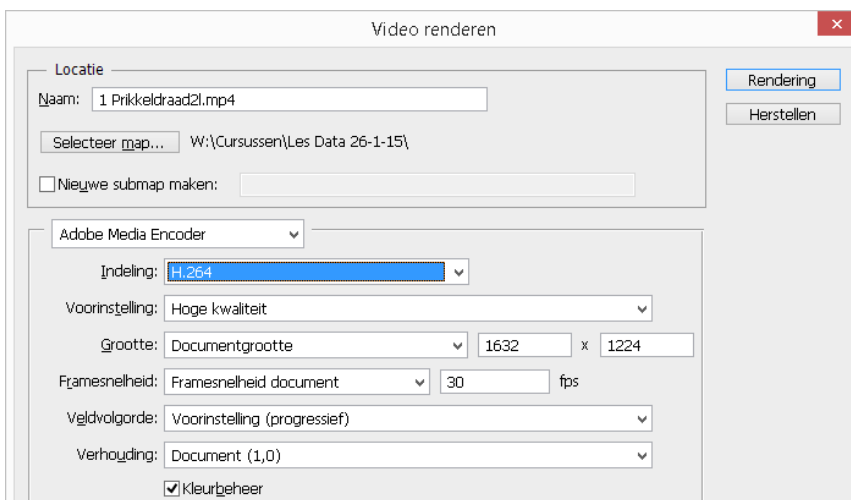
Video renderen

Locatie

Naam: 1 Prikkeldraad2l.mp4

Selecteer map... W:\Cursussen\Les Data 26-1-15\

Nieuwe submap maken:

Rendering

Herstellen

Adobe Media Encoder

Indeling: H.264

Voorinstelling: Hoge kwaliteit

Grootte: Documentgrootte 1632 x 1224

Framesnelheid: Framesnelheid document 30 fps

Veldvolgorde: Voorinstelling (progressief)

Verhouding: Document (1,0)

Kleurbeheer